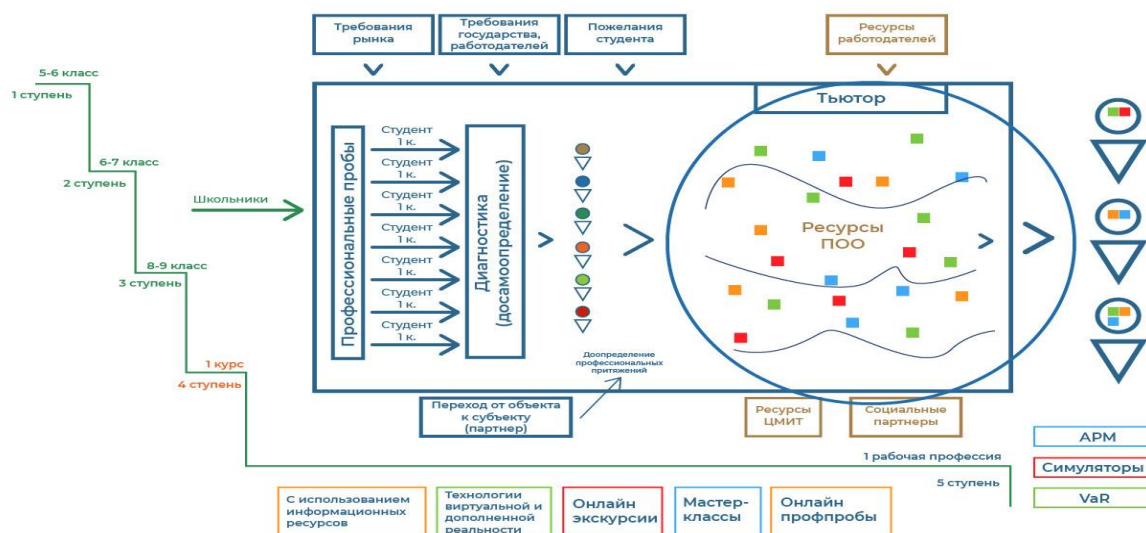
Требования рынка

Требования государства, работодателей

Пожелания студента

Ресурсы работодателей

5-6 класс
1 ступень

6-7 класс
2 ступень

8-9 класс
3 ступень

1 курс
4 ступень

Школьники

Тьютор

Профессиональные пробы

Студент 1 к.
Студент 1 к.
Студент 1 к.
Студент 1 к.
Студент 1 к.
Студент 1 к.
Студент 1 к.

Диагностика (досамоопределение)

Ресурсы ПОО

Доопределение профессиональных притяжений

Переход от объекта к субъекту (партнер)

Ресурсы ЦМИТ

Социальные партнеры

1 рабочая профессия

5 ступень

АРМ

Симуляторы

VaR

С использованием информационных ресурсов

Технологии виртуальной и дополненной реальности

Онлайн экскурсии

Мастер-классы

Онлайн профпробы